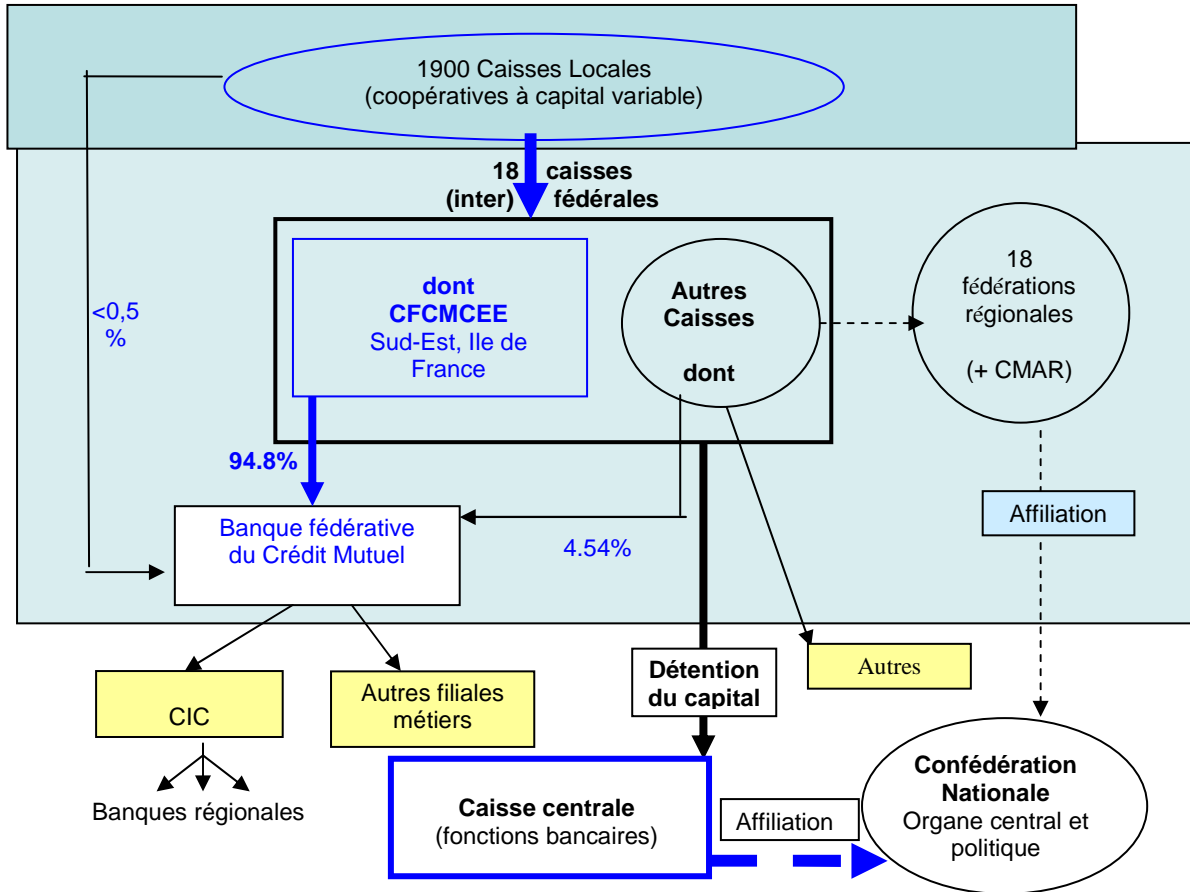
1900 Caisses Locales
(coopératives à capital variable)

18 caisses
(inter) fédérales

<0,5
%

dont
CFCMCEE
Sud-Est, Ile de France

Autres Caisses

dont

18
fédérations régionales

(+ CMAR)

94.8%

Banque fédérative du Crédit Mutuel

4.54%

Affiliation

CIC

Autres filiales métiers

Détention du capital

Autres

Banques régionales

Caisse centrale
(fonctions bancaires)

Affiliation

Confédération Nationale
Organe central et politique